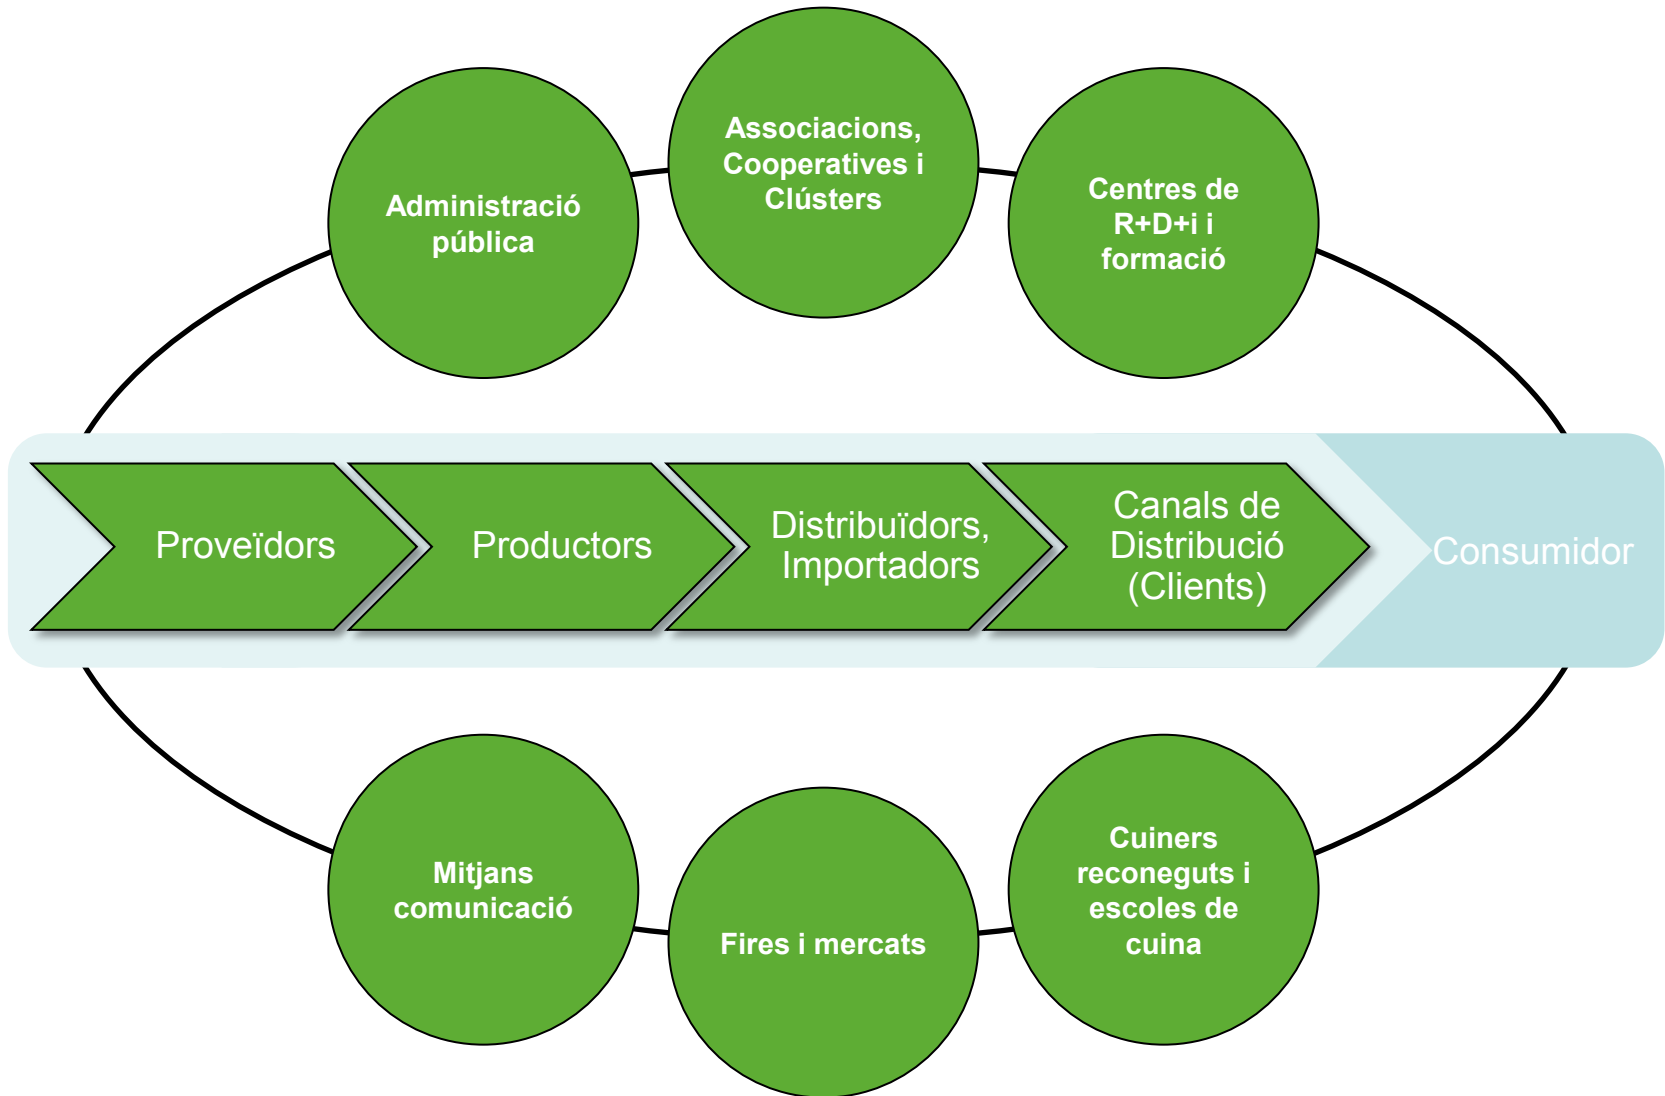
Administració pública

Associacions, Cooperatives i Clústers

Centres de R+D+i i formació

Proveïdors

Productors

Distribuïdors, Importadors

Canals de Distribució (Clients)

Consumidor

Mitjans comunicació

Fires i mercats

Cuiners reconeguts i escoles de cuina